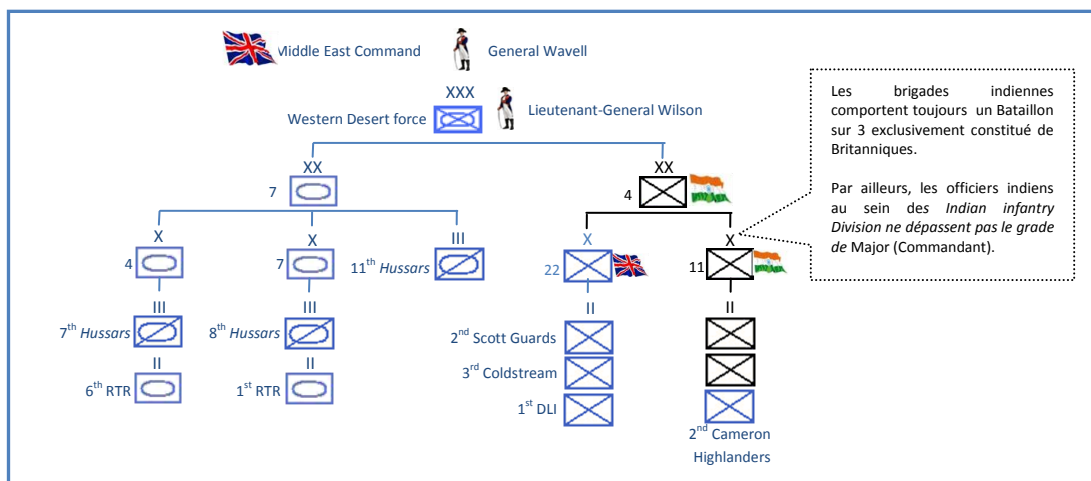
Middle East Command

General Wavell

XXX

Western Desert force

Lieutenant-General Wilson

XX

7

X

4

III

$7^{th}$ Hussars

II

$6^{th}$ RTR

X

7

III

$8^{th}$ Hussars

II

$1^{st}$ RTR

III

$11^{th}$ Hussars

XX

4

X

22

II

$2^{nd}$ Scott Guards

$3^{rd}$ Coldstream

$1^{st}$ DLI

X

11

II

$2^{nd}$ Cameron Highlanders

Les brigades indiennes comportent toujours un Bataillon sur 3 exclusivement constitué de Britanniques.

Par ailleurs, les officiers indiens au sein des Indian infantry Division ne dépassent pas le grade de Major (Commandant).